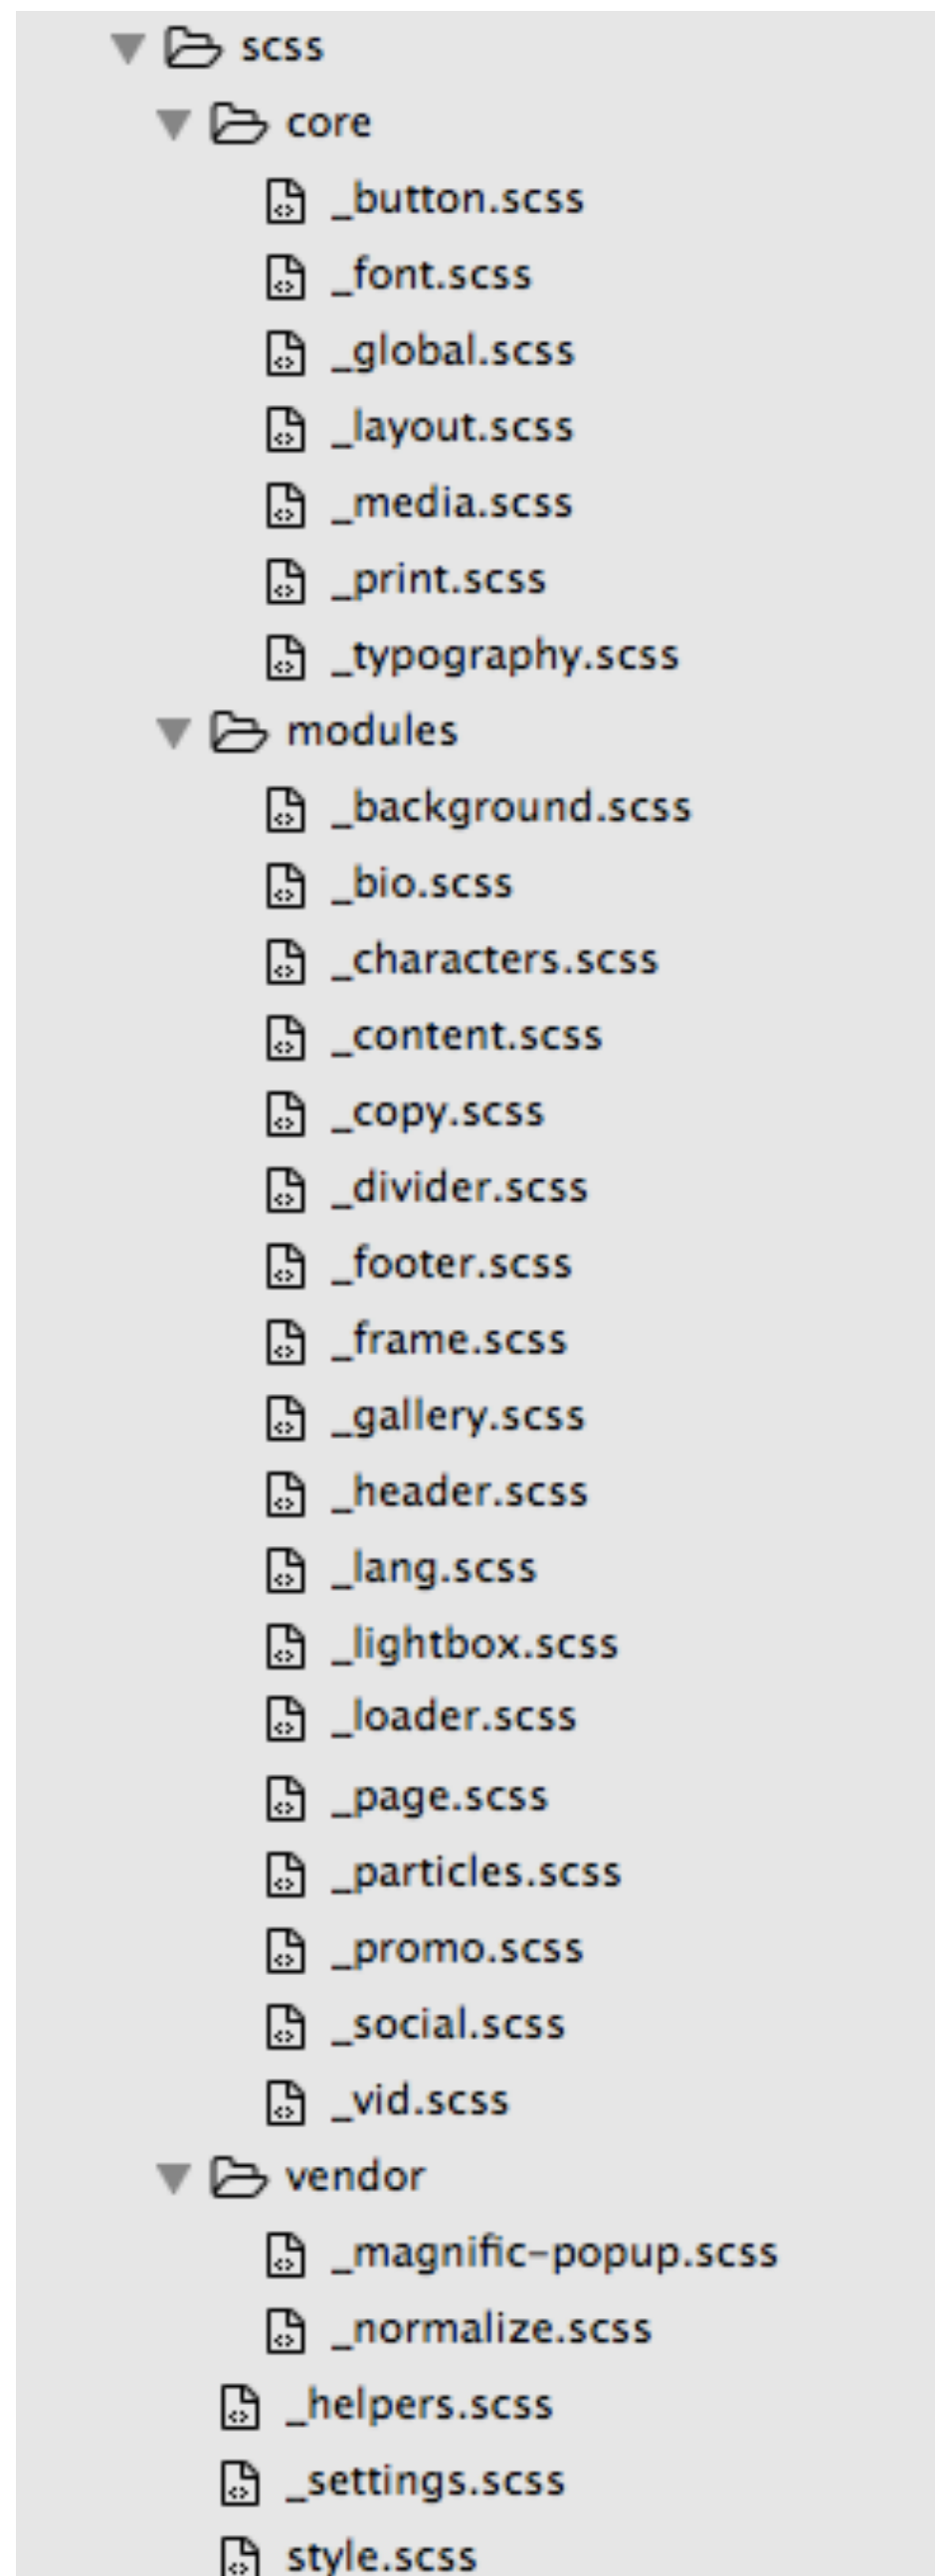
scss
core
_button.scss
_font.scss
_global.scss
_layout.scss
_media.scss
_print.scss
_typography.scss
modules
_background.scss
_bio.scss
_characters.scss
_content.scss
_copy.scss
_divider.scss
_footer.scss
_frame.scss
_gallery.scss
_header.scss
_lang.scss
_lightbox.scss
_loader.scss
_page.scss
_particles.scss
_promo.scss
_social.scss
_vid.scss
vendor
_magnific-popup.scss
_normalize.scss
_helpers.scss
_settings.scss
style.scss